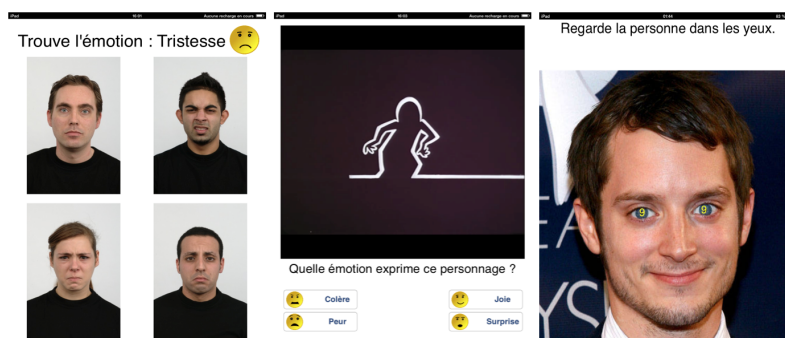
iPad 16:01 Aucune recharge en cours

Trouve l'émotion : Tristesse

iPad 16:03 Aucune recharge en cours

Quelle émotion exprime ce personnage ?

Colère

Joie

Peur

Surprise

iPad 01:44 61 %

Regarde la personne dans les yeux.

9

9